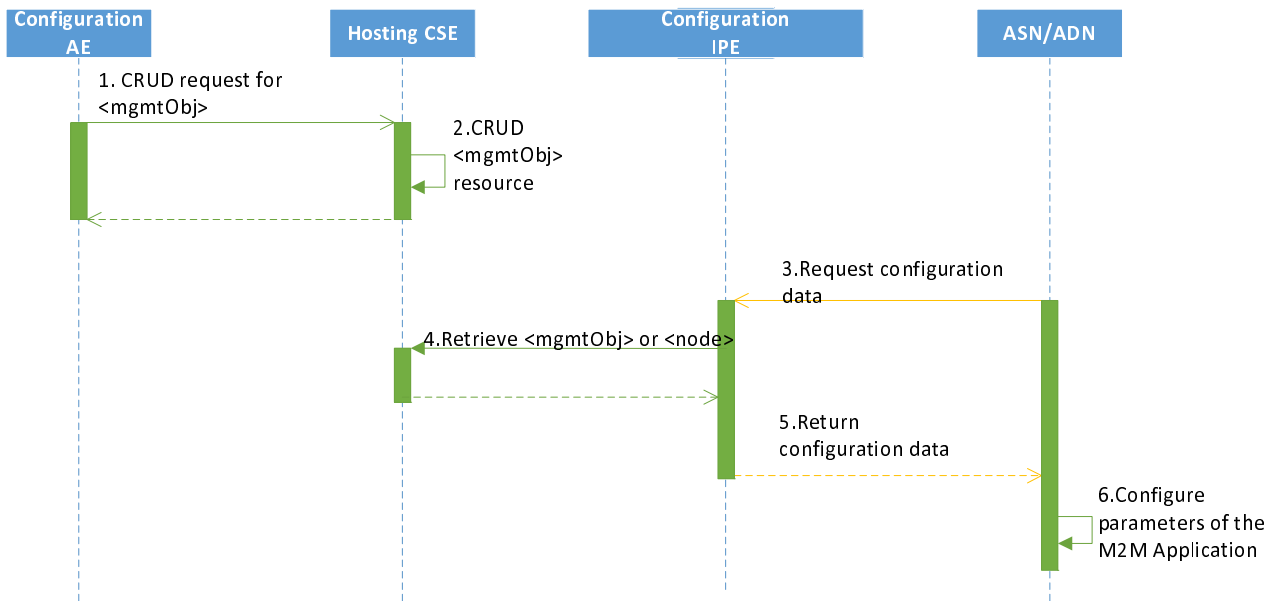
Configuration AE

Hosting CSE

Configuration IPE

ASN/ADN

1. CRUD request for <mgmtObj>

2.CRUD <mgmtObj> resource

3.Request configuration data

4.Retrieve <mgmtObj> or <node>

5.Return configuration data

6.Configure parameters of the M2M Application